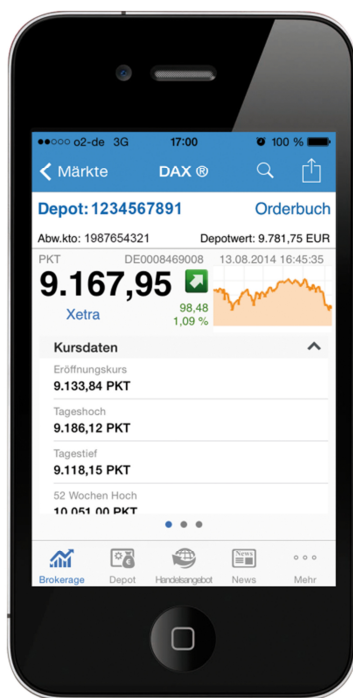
●●○○○ o2-de 3G 17:00 100 %

Märkte DAX ®

Depot: 1234567891 Orderbuch

Abw.kto: 1987654321 Depotwert: 9.781,75 EUR

PKT DE0008469008 13.08.2014 16:45:35

9.167,95

98,48
1,09 %

Xetra

Kursdaten

Eröffnungskurs
9.133,84 PKT

Tageshoch
9.186,12 PKT

Tagestief
9.118,15 PKT

52 Wochen Hoch
10.051,00 PKT

Brokerage Depot Handelsangebot News Mehr